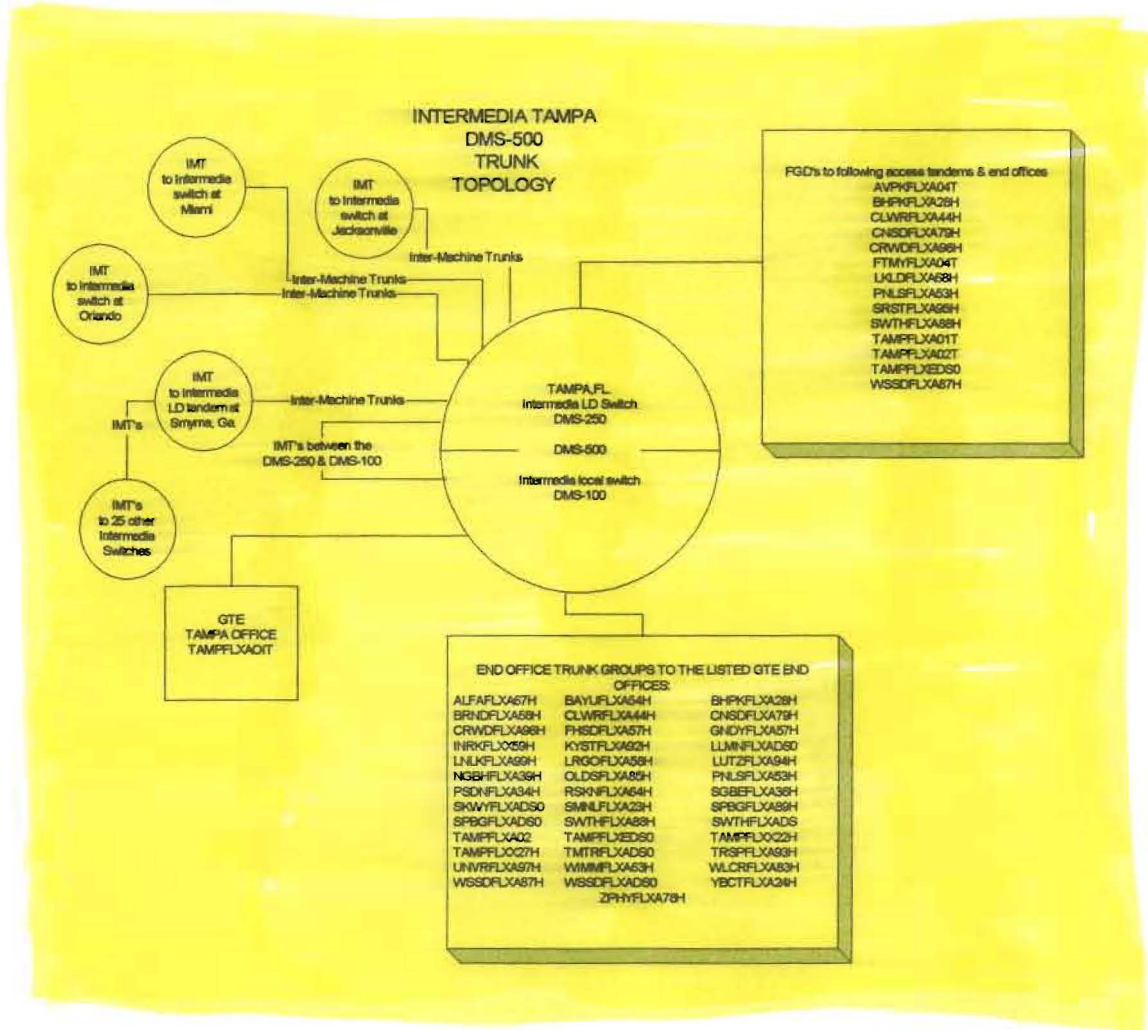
INTERMEDIA TAMPA
DMS-500
TRUNK
TOPOLOGY

IMT
to Intermedia
switch at
Miami

IMT
to Intermedia
switch at
Jacksonville

IMT
to Intermedia
switch at
Orlando

Inter-Machine Trunks
Inter-Machine Trunks
Inter-Machine Trunks

FGD's to following access tandems & end offices
AVPKFLXA04T
BHPKFLXA28H
CLWRFLXA44H
CNSDFLXA79H
CRWDFLXA98H
FTMYFLXA04T
LKLDFLXA58H
PNLSFLXA53H
SRSTFLXA95H
SWTHFLXA88H
TAMPFLXA01T
TAMPFLXA02T
TAMPFLXEDS0
WSSDFLXA87H

IMT
to Intermedia
LD tandem at
Smyrna, Ga.

Inter-Machine Trunks

IMT's

IMT's between the
DMS-250 & DMS-100

TAMPA,FL.
Intermedia LD Switch
DMS-250

DMS-500

Intermedia local switch
DMS-100

IMT's
to 25 other
Intermedia
Switches

GTE
TAMPA OFFICE
TAMPFLXAOIT

END OFFICE TRUNK GROUPS TO THE LISTED GTE END OFFICES:

| | | |
|---|---|---|
| ALFAFLXA67H | BAYUFLXA54H | BHPKFLXA28H |
| BRNDFLXA58H | CLWRFLXA44H | CNSDFLXA79H |
| CRWDFLXA98H | FHSDFLXA57H | GNDYFLXA57H |
| INRKFLXA59H | KYSTFLXA92H | LLMNFLXADS0 |
| LNLKFLXA99H | LRGOFLXA58H | LUTZFLXA94H |
| NGBHFLXA39H | OLDSFLXA85H | PNLSFLXA53H |
| PSDNFLXA34H | RSKNFLXA64H | SGBEFLXA36H |
| SKWYFLXADS0 | SMNLFLXA23H | SPBGFLXA89H |
| SPBGFLXADS0 | SWTHFLXA88H | SWTHFLXADS |
| TAMPFLXA02 | TAMPFLXEDS0 | TAMPFLXX22H |
| TAMPFLXX27H | TMTRFLXADS0 | TRSPFLXA93H |
| UNVRFLXA97H | WIMMFLXA63H | WLCRFLXA83H |
| WSSDFLXA87H | WSSDFLXADS0 | YBCTFLXA24H |

ZPHYFLXA78H